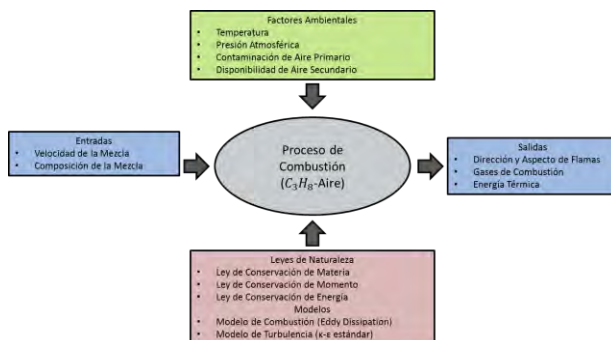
Factores Ambientales
- Temperatura
- Presión Atmosférica
- Contaminación de Aire Primario
- Disponibilidad de Aire Secundario

Entradas
- Velocidad de la Mezcla
- Composición de la Mezcla

Proceso de Combustión ($C_3H_8$-Aire)

Salidas
- Dirección y Aspecto de Flamas
- Gases de Combustión
- Energía Térmica

Leyes de Naturaleza
- Ley de Conservación de Materia
- Ley de Conservación de Momento
- Ley de Conservación de Energía

Modelos
- Modelo de Combustión (Eddy Dissipation)
- Modelo de Turbulencia (κ-ε estándar)